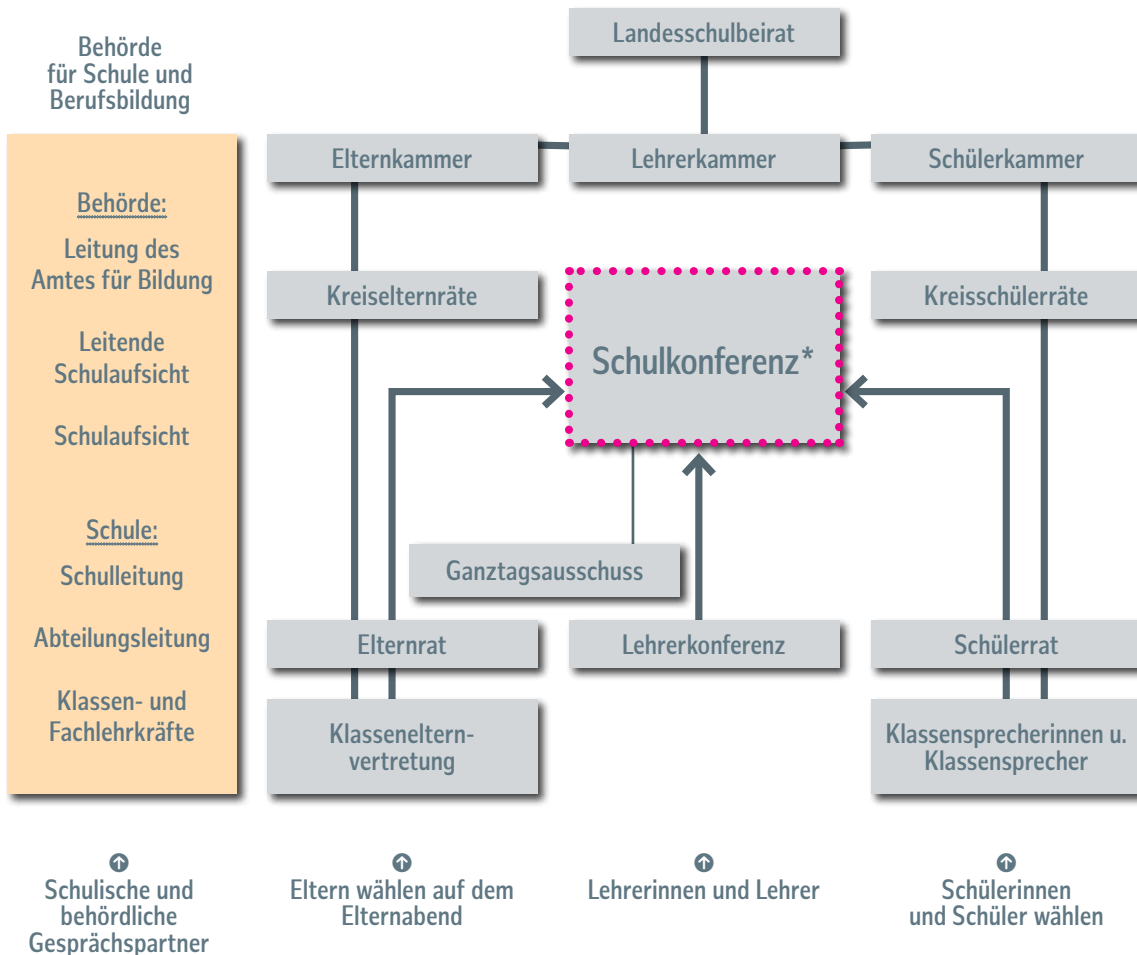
Behörde für Schule und Berufsbildung

Landesschulbeirat

Elternkammer

Lehrerkammer

Schülerkammer

Behörde:

Leitung des Amtes für Bildung

Leitende Schulaufsicht

Schulaufsicht

Schule:

Schulleitung

Abteilungsleitung

Klassen- und Fachlehrkräfte

Kreiselternräte

Schulkonferenz*

Kreisschülerräte

Ganztagsausschuss

Elternrat

Lehrerkonferenz

Schülerrat

Klasseneltern-vertretung

Klassensprecherinnen u. Klassensprecher

Schulische und behördliche Gesprächspartner

Eltern wählen auf dem Elternabend

Lehrerinnen und Lehrer

Schülerinnen und Schüler wählen